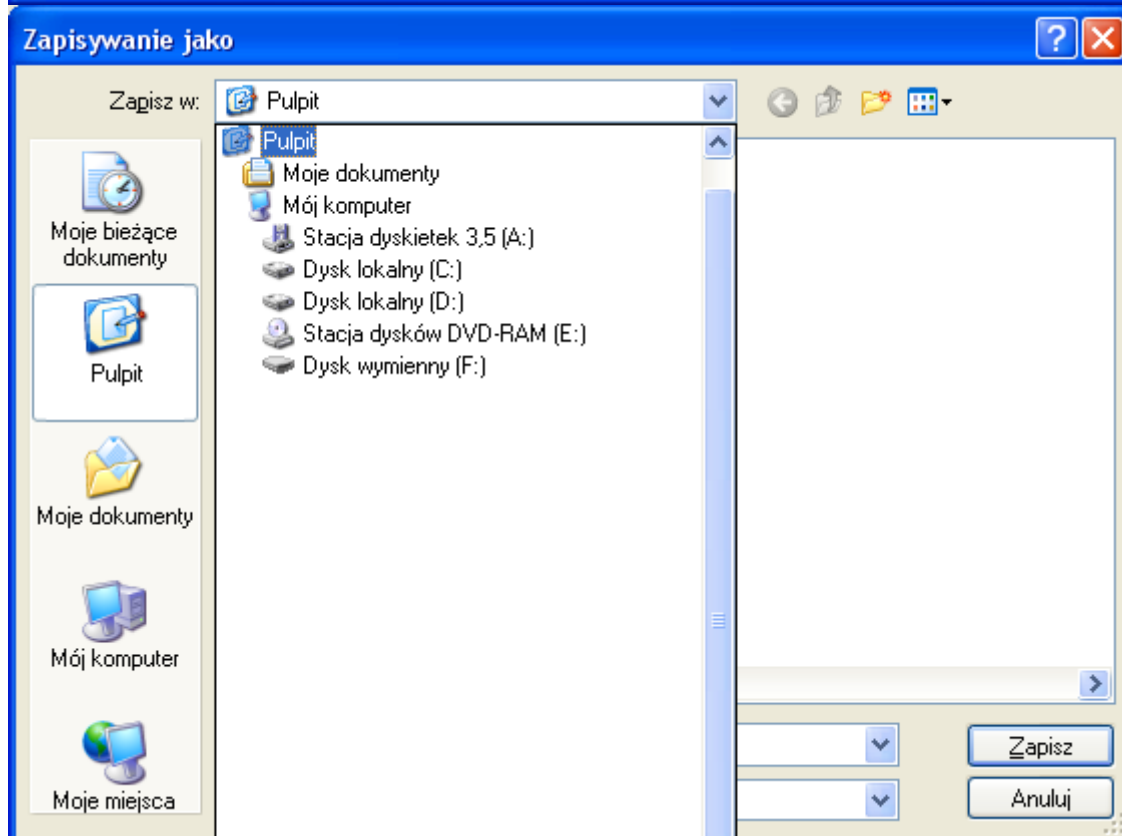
Zapisywanie jako

Zapisz w: Pulpit

Pulpit
Moje dokumenty
Mój komputer
Stacja dyskietek 3,5 (A:)
Dysk lokalny (C:)
Dysk lokalny (D:)
Stacja dysków DVD-RAM (E:)
Dysk wymienny (F:)

Moje bieżące dokumenty
Pulpit
Moje dokumenty
Mój komputer
Moje miejsca

Zapisz
Anuluj